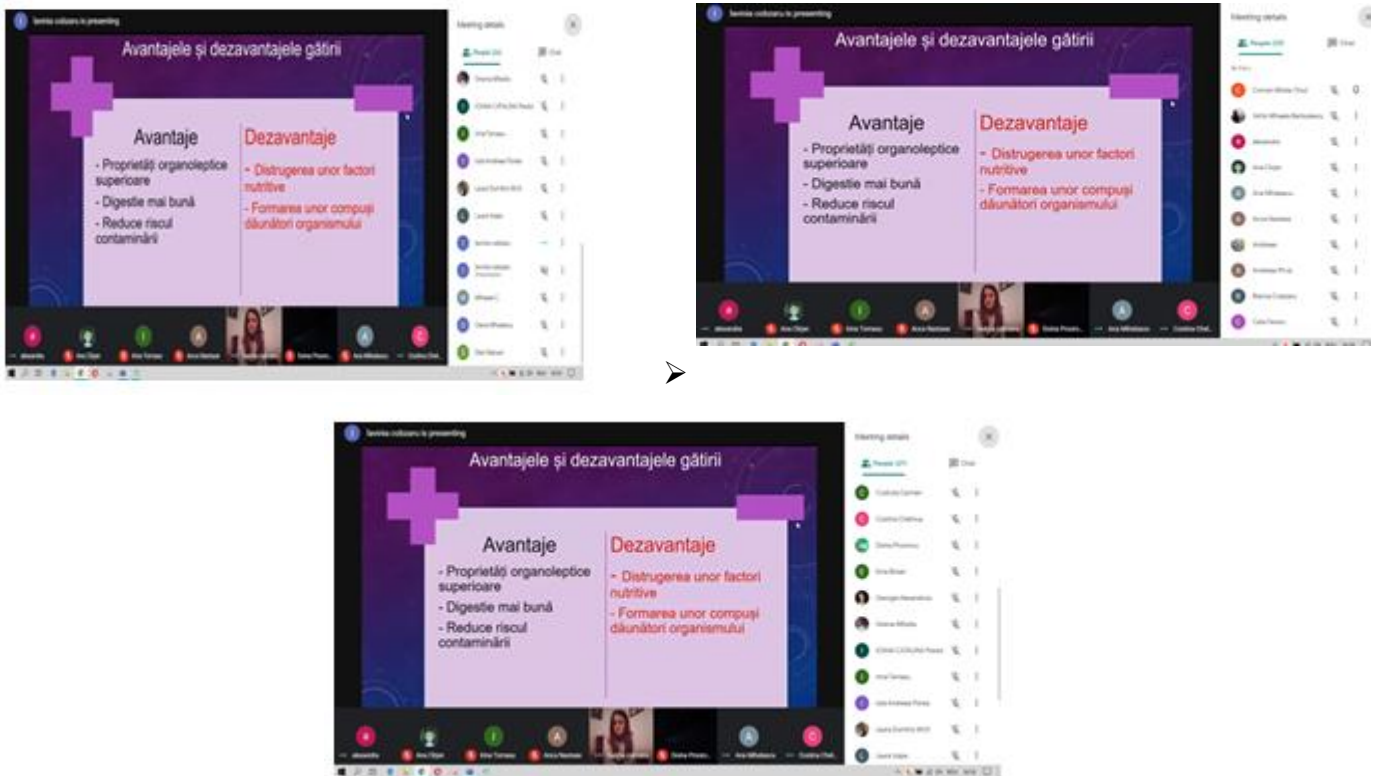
Ianina colceru is presenting

Avantajele și dezavantajele gătirii

Avantaje
- Proprietăți organoleptice superioare
- Digestie mai bună
- Reduce riscul contaminării

Dezavantaje
- Distrugerea unor factori nutritive
- Formarea unor compuși dăunători organismului

Meeting details

People

Chat

Ianina colceru is presenting

Avantajele și dezavantajele gătirii

Avantaje
- Proprietăți organoleptice superioare
- Digestie mai bună
- Reduce riscul contaminării

Dezavantaje
- Distrugerea unor factori nutritive
- Formarea unor compuși dăunători organismului

Meeting details

People

Chat

➢

Ianina colceru is presenting

Avantajele și dezavantajele gătirii

Avantaje
- Proprietăți organoleptice superioare
- Digestie mai bună
- Reduce riscul contaminării

Dezavantaje
- Distrugerea unor factori nutritive
- Formarea unor compuși dăunători organismului

Meeting details

People

Chat